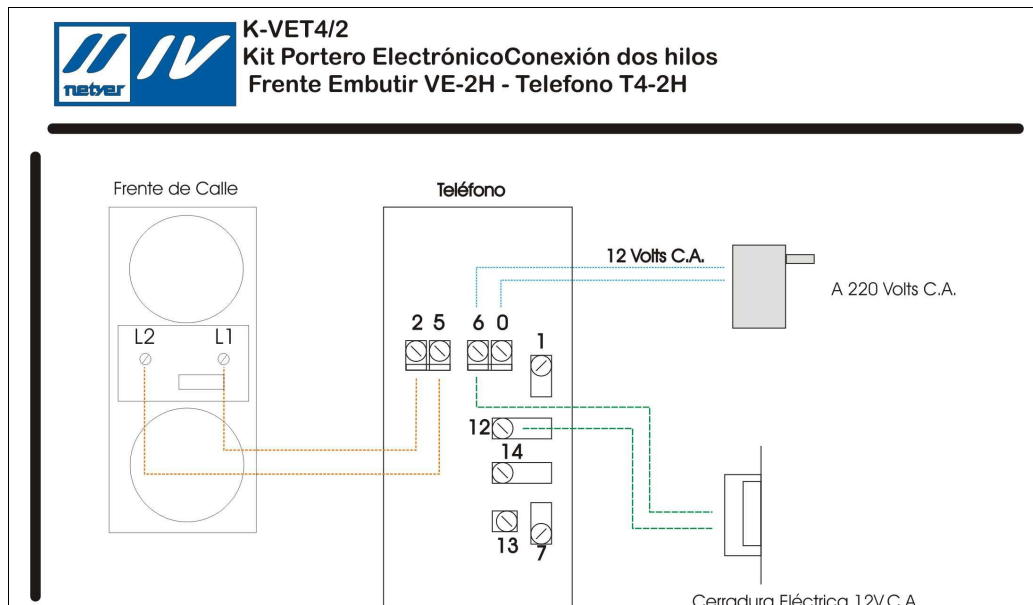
netver

K-VET4/2
Kit Portero ElectrónicoConexión dos hilos
Frente Embutir VE-2H - Telefono T4-2H

Frente de Calle

L2 L1

Teléfono

12 Volts C.A.

A 220 Volts C.A.

2 5 6 0

1

12

14

13

7

Cerradura Eléctrica 12V C.A.